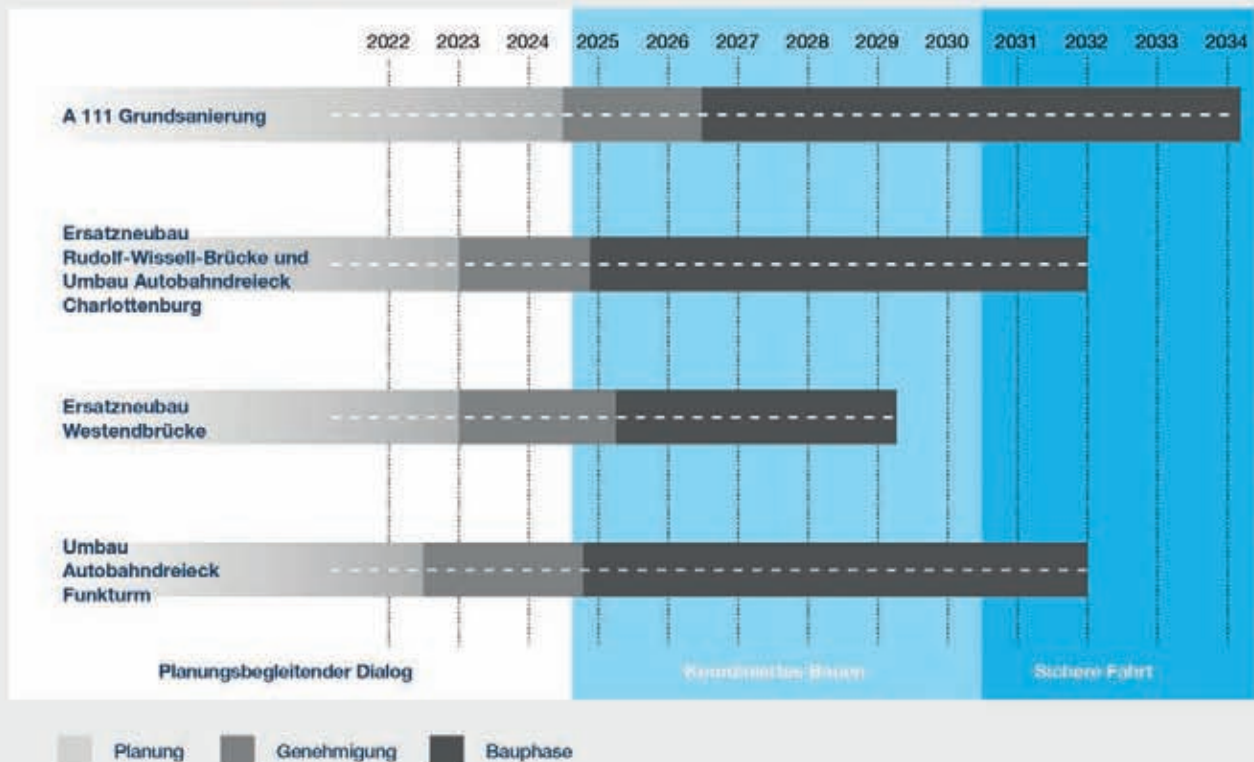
2022 2023 2024 2025 2026 2027 2028 2029 2030 2031 2032 2033 2034

A 111 Grundsanierung

Ersatzneubau Rudolf-Wissell-Brücke und Umbau Autobahndreieck Charlottenburg

Ersatzneubau Westendbrücke

Umbau Autobahndreieck Funkturm

Planungsbegleitender Dialog

Koordiniertes Bauen

Sichere Fahrt

Planung Genehmigung Bauphase